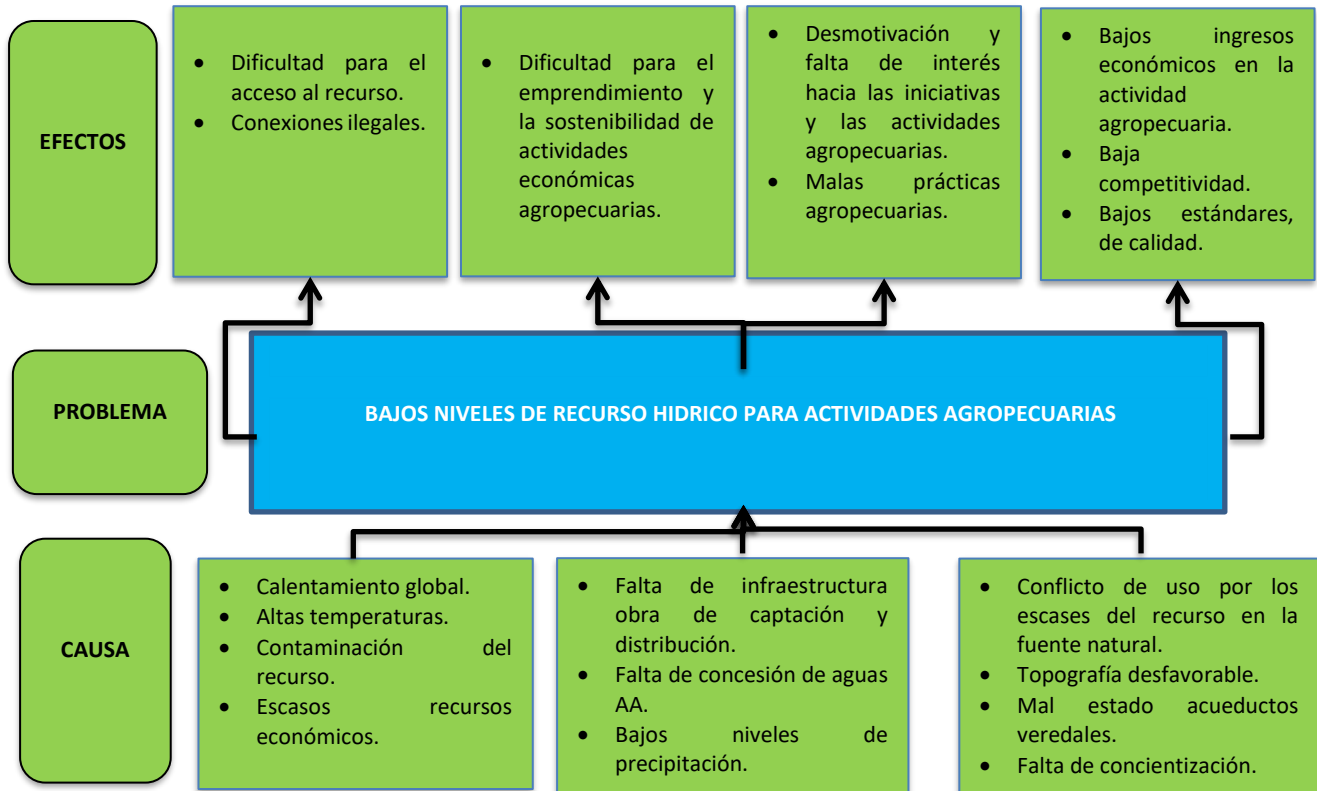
EFECTOS

• Dificultad para el acceso al recurso.
• Conexiones ilegales.

• Dificultad para el emprendimiento y la sostenibilidad de actividades económicas agropecuarias.

• Desmotivación y falta de interés hacia las iniciativas y las actividades agropecuarias.
• Malas prácticas agropecuarias.

• Bajos ingresos económicos en la actividad agropecuaria.
• Baja competitividad.
• Bajos estándares, de calidad.

PROBLEMA

BAJOS NIVELES DE RECURSO HIDRICO PARA ACTIVIDADES AGROPECUARIAS

CAUSA

• Calentamiento global.
• Altas temperaturas.
• Contaminación del recurso.
• Escasos recursos económicos.

• Falta de infraestructura obra de captación y distribución.
• Falta de concesión de aguas AA.
• Bajos niveles de precipitación.

• Conflicto de uso por los escases del recurso en la fuente natural.
• Topografía desfavorable.
• Mal estado acueductos veredales.
• Falta de concientización.